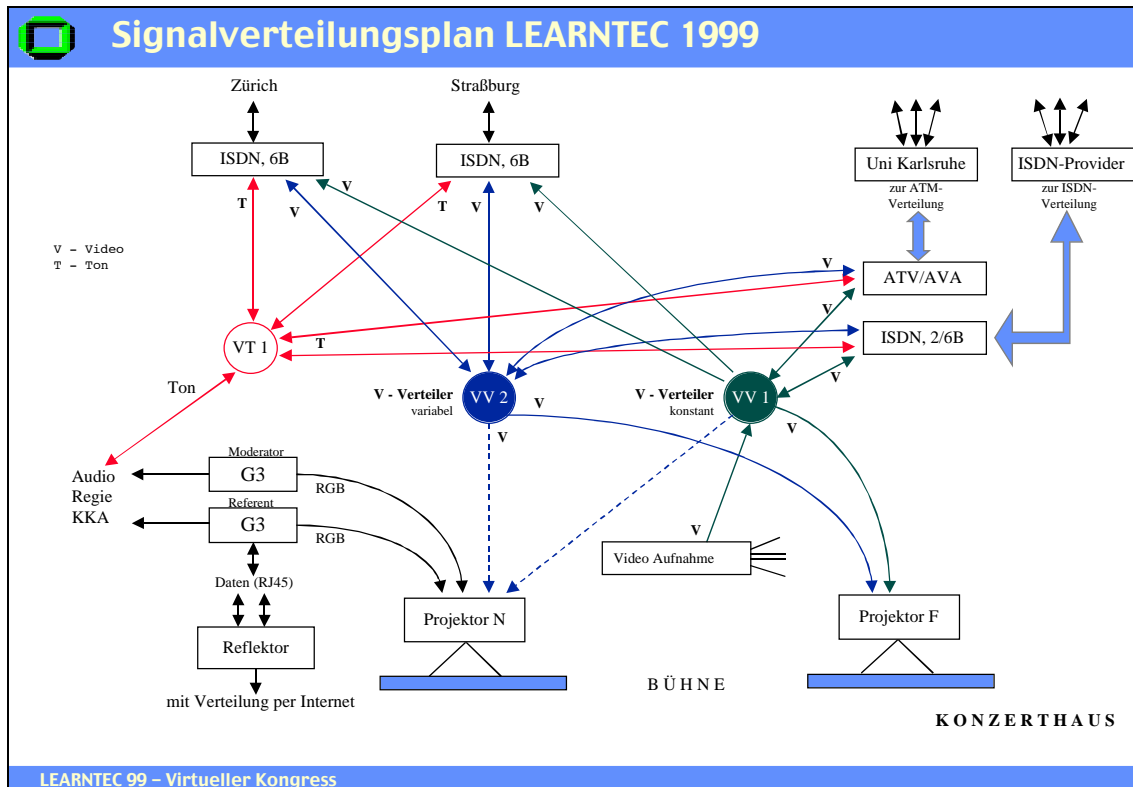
Signalverteilungsplan LEARNTEC 1999

Zürich

ISDN, 6B

Straßburg

ISDN, 6B

Uni Karlsruhe

zur ATM-Verteilung

ISDN-Provider

zur ISDN-Verteilung

V - Video
T - Ton

T
V
V
T
V
V

V
ATV/AVA

V
ISDN, 2/6B

VT 1

T

Ton

V - Verteiler
variabel

VV 2

V

V

V - Verteiler
konstant

VV 1

V

V

Audio
Regie
KKA

Moderator
G3
RGB

Referent
G3
RGB

Daten (RJ45)

Reflektor

mit Verteilung per Internet

Projektor N

V

Video Aufnahme

Projektor F

B Ü H N E

K O N Z E R T H A U S

LEARNTEC 99 – Virtueller Kongress